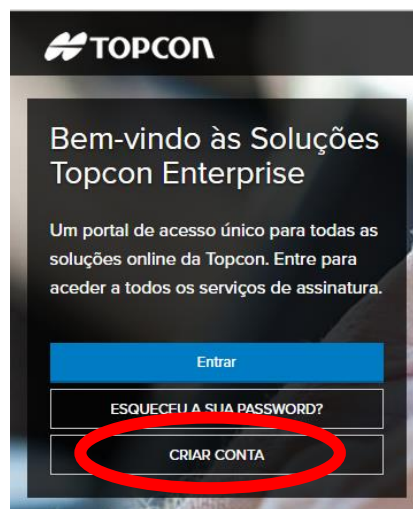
TOPCON

Bem-vindo às Soluções Topcon Enterprise

Um portal de acesso único para todas as soluções online da Topcon. Entre para aceder a todos os serviços de assinatura.

Entrar

ESQUECEU A SUA PASSWORD?

CRIAR CONTA